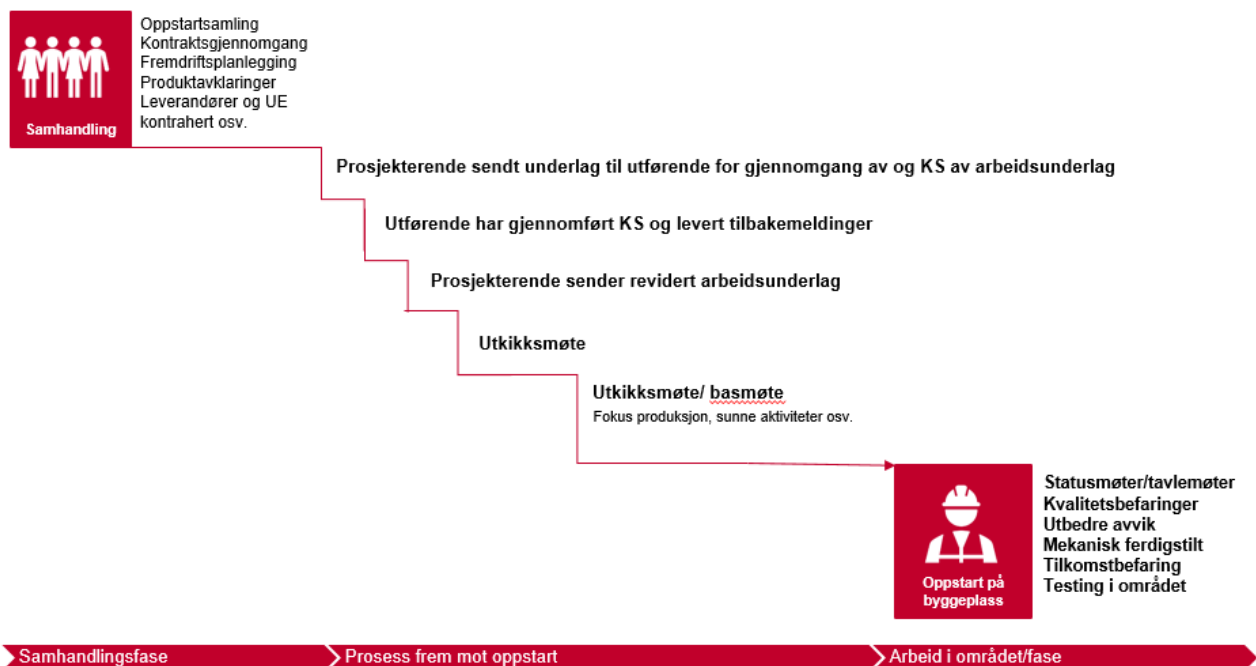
Samhandling

Oppstartsamling
Kontraktsgjennomgang
Fremdriftsplanlegging
Produktavklaringer
Leverandører og UE kontrahert osv.

Prosjekterende sendt underlag til utførende for gjennomgang av og KS av arbeidsunderlag

Utførende har gjennomført KS og levert tilbakemeldinger

Prosjekterende sender revidert arbeidsunderlag

Utkikksmøte

Utkikksmøte/ basmøte
Fokus produksjon, sunne aktiviteter osv.

Oppstart på byggeplass

Statusmøter/tavlemøter
Kvalitetsbefaringer
Utbedre avvik
Mekanisk ferdigstilt
Tilkomstbefaring
Testing i området

Samhandlingsfase
Prosess frem mot oppstart
Arbeid i området/fase